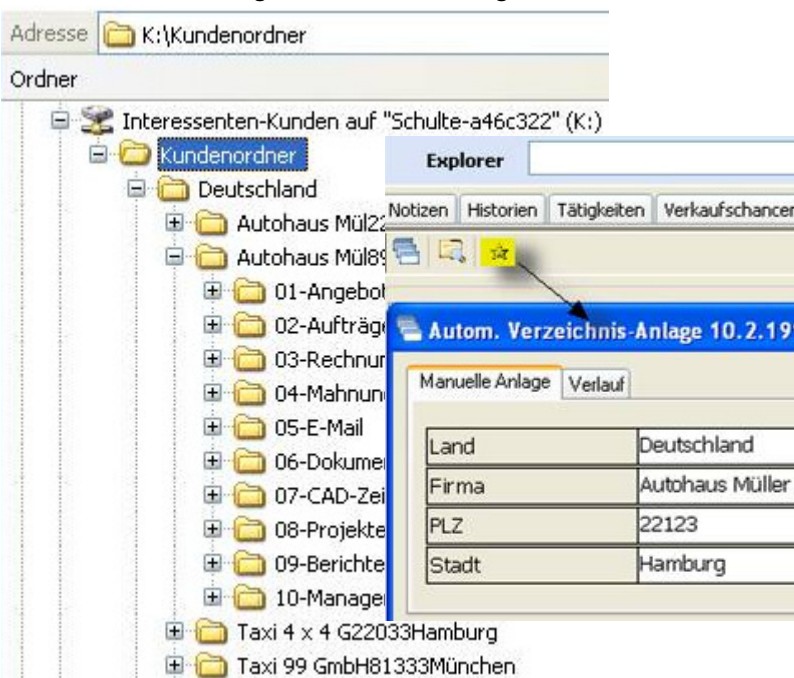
Adresse K:\Kundenordner

Ordner

Interessenten-Kunden auf "Schulte-a46c322" (K:)
Kundenordner
Deutschland
Autohaus Mül22
Autohaus Mül89
01-Angebot
02-Aufträg
03-Rechnur
04-Mahnun
05-E-Mail
06-Dokumer
07-CAD-Zei
08-Projekte
09-Berichte
10-Manage
Taxi 4 x 4 G22033Hamburg
Taxi 99 GmbH81333München

Explorer

Notizen | Historien | Tätigkeiten | Verkaufschancen

Autom. Verzeichnis-Anlage 10.2.19

Manuelle Anlage | Verlauf

| Land | Deutschland |
|---|---|
| Firma | Autohaus Müller |
| PLZ | 22123 |
| Stadt | Hamburg |